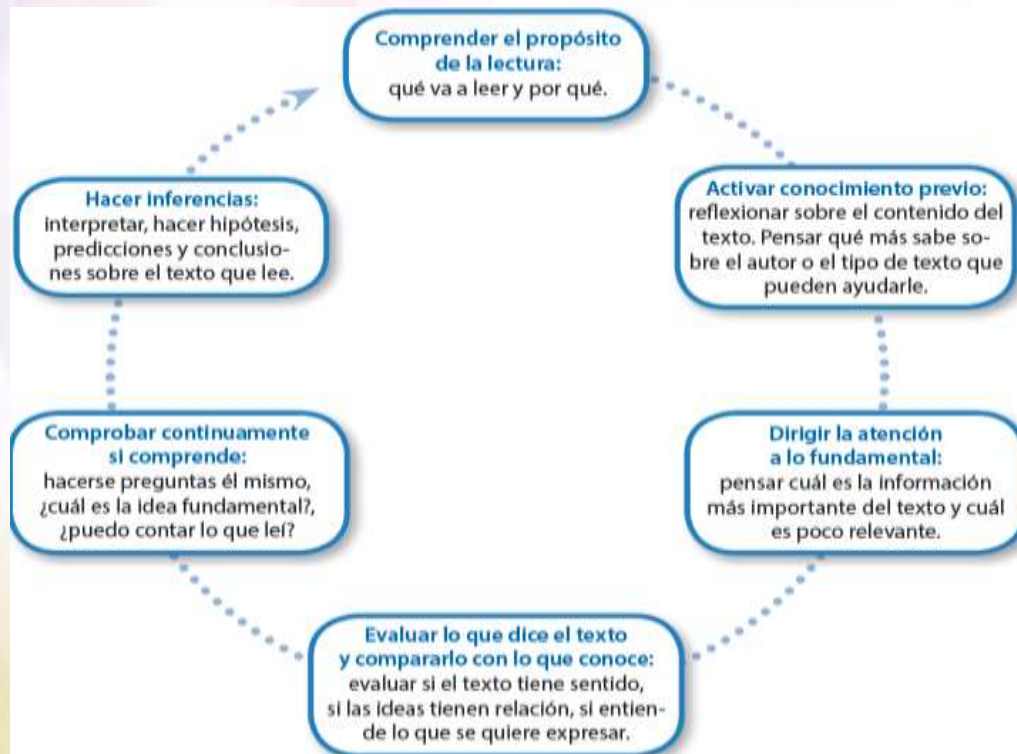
Comprender el propósito de la lectura:
qué va a leer y por qué.

Activar conocimiento previo:
reflexionar sobre el contenido del texto. Pensar qué más sabe sobre el autor o el tipo de texto que pueden ayudarle.

Dirigir la atención a lo fundamental:
pensar cuál es la información más importante del texto y cuál es poco relevante.

Evaluar lo que dice el texto y compararlo con lo que conoce:
evaluar si el texto tiene sentido, si las ideas tienen relación, si entiende lo que se quiere expresar.

Comprobar continuamente si comprende:
hacerse preguntas él mismo, ¿cuál es la idea fundamental?, ¿puedo contar lo que leí?

Hacer inferencias:
interpretar, hacer hipótesis, predicciones y conclusiones sobre el texto que lee.